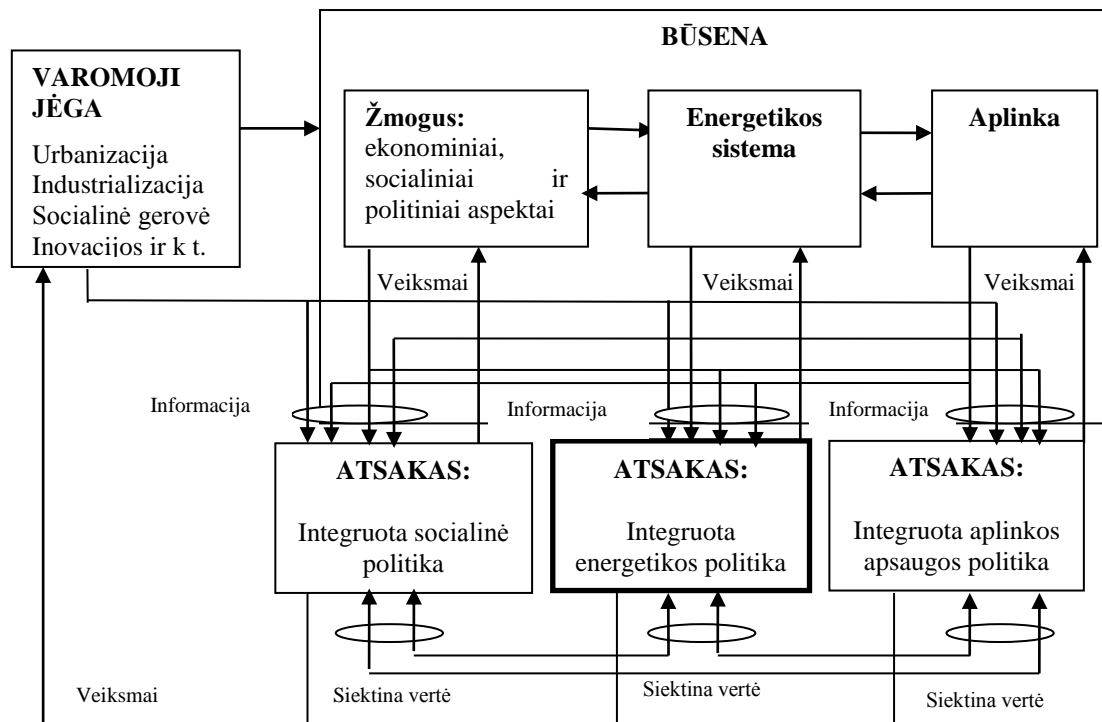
BŪSENA

VAROMOJI JĖGA
Urbanizacija
Industrializacija
Socialinė gerovė
Inovacijos ir k t.

Žmogus: ekonominiai, socialiniai ir politiniai aspektai

Energetikos sistema

Aplinka

Veiksmai

Veiksmai

Veiksmai

Informacija

Informacija

Informacija

ATSAKAS:
Integruota socialinė politika

ATSAKAS:
Integruota energetikos politika

ATSAKAS:
Integruota aplinkos apsaugos politika

Veiksmai

Siektina vertė

Siektina vertė

Siektina vertė